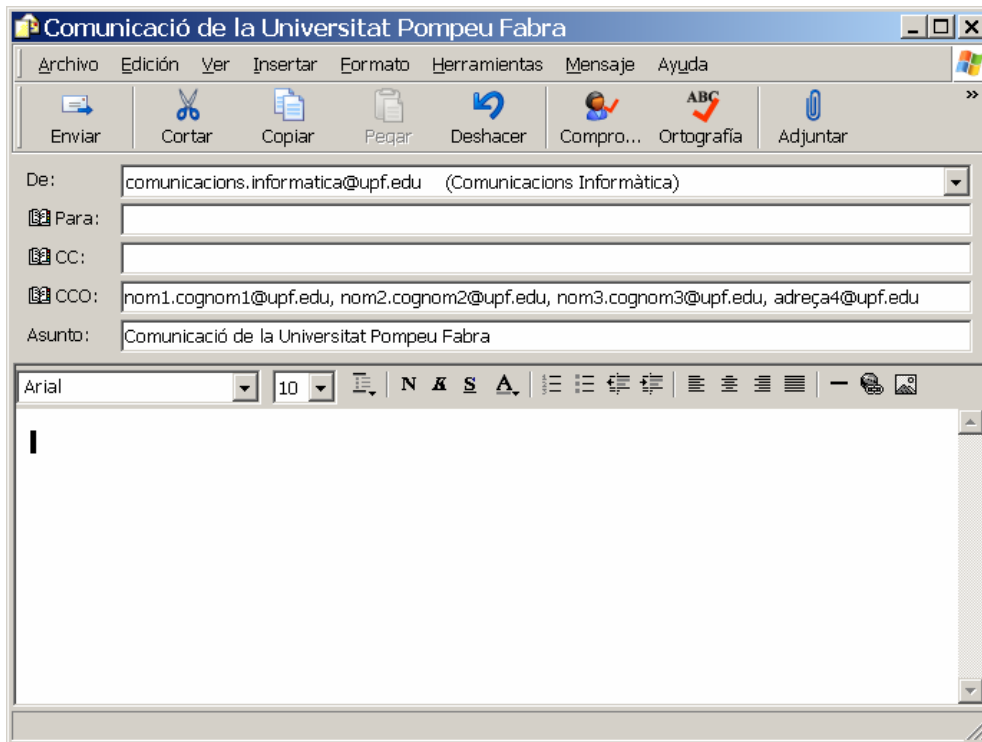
Comunicació de la Universitat Pompeu Fabra

Archivo Edición Ver Insertar Formato Herramientas Mensaje Ayuda

Enviar Cortar Copiar Pegar Deshacer Compro... Ortografía Adjuntar

De: comunicacions.informatica@upf.edu (Comunicacions Informàtica)

Para:

CC:

CCO: nom1.cognom1@upf.edu, nom2.cognom2@upf.edu, nom3.cognom3@upf.edu, adreça4@upf.edu

Asunto: Comunicació de la Universitat Pompeu Fabra

Arial 10 N K S A